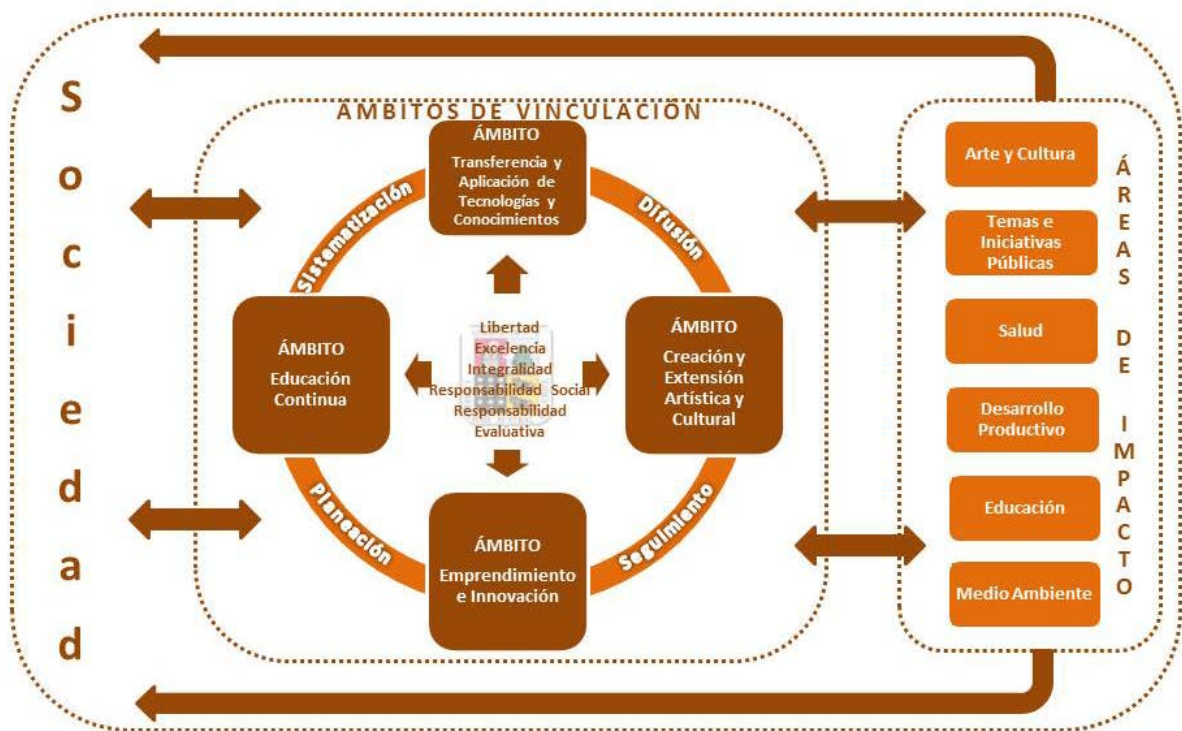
S o c i e d a d

AMBITOS DE VINCULACION

ÁMBITO
Transferencia y Aplicación de Tecnologías y Conocimientos

Sistematización

Difusión

ÁMBITO
Educación Continua

Libertad
Excelencia
Integralidad
Responsabilidad Social
Responsabilidad Evaluativa

ÁMBITO
Creación y Extensión Artística y Cultural

Planeación

Seguimiento

ÁMBITO
Emprendimiento e Innovación

Arte y Cultura

Temas e Iniciativas Públicas

Salud

Desarrollo Productivo

Educación

Medio Ambiente

ÁREAS DE IMPACTO